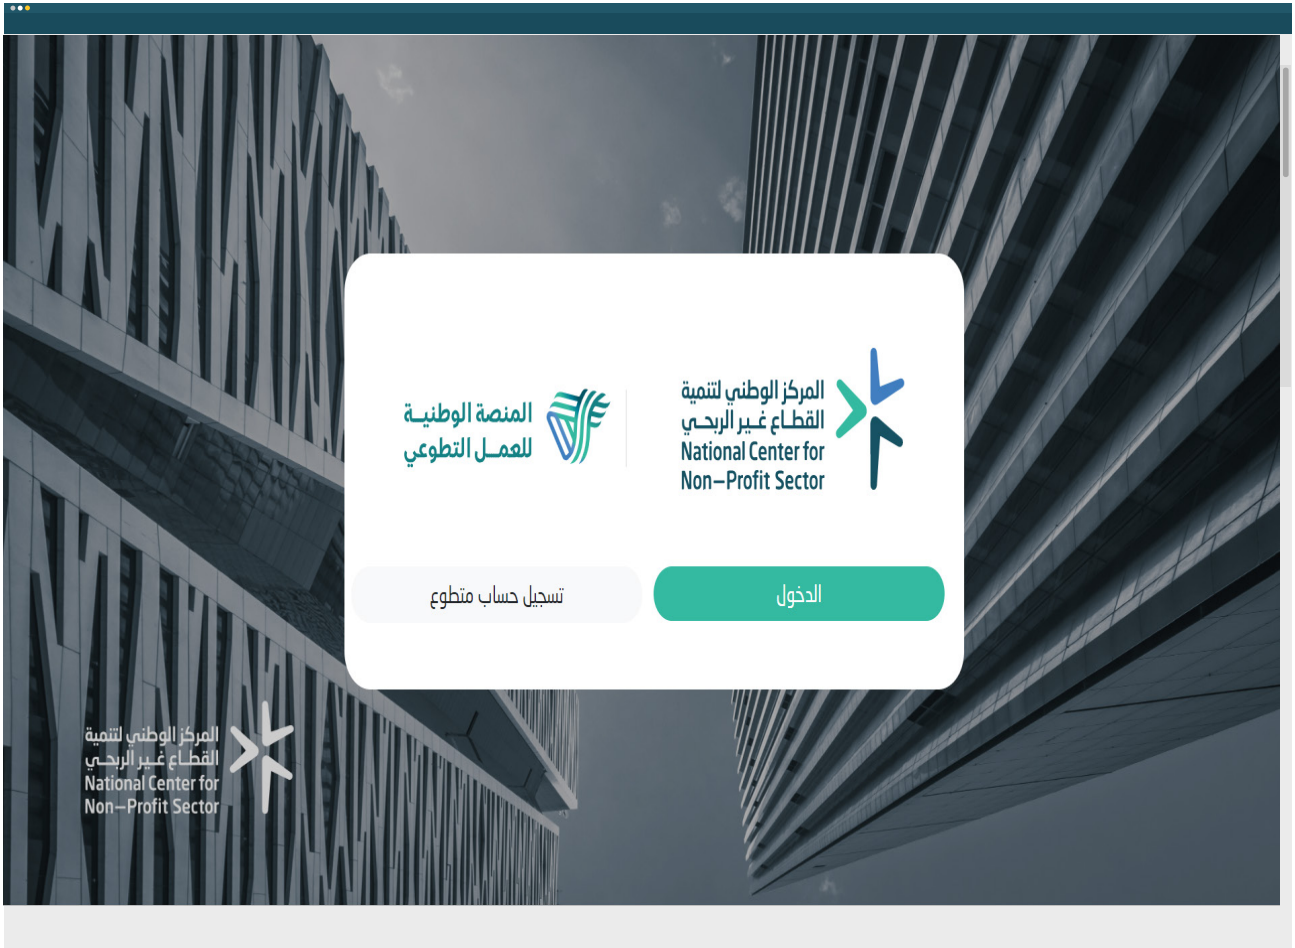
المركز الوطني لتنمية
القطاع غير الربحي
National Center for
Non–Profit Sector

المنصة الوطنية
للعمل التطوعي

الدخول

تسجيل حساب متطوع

المركز الوطني لتنمية
القطاع غير الربحي
National Center for
Non–Profit Sector